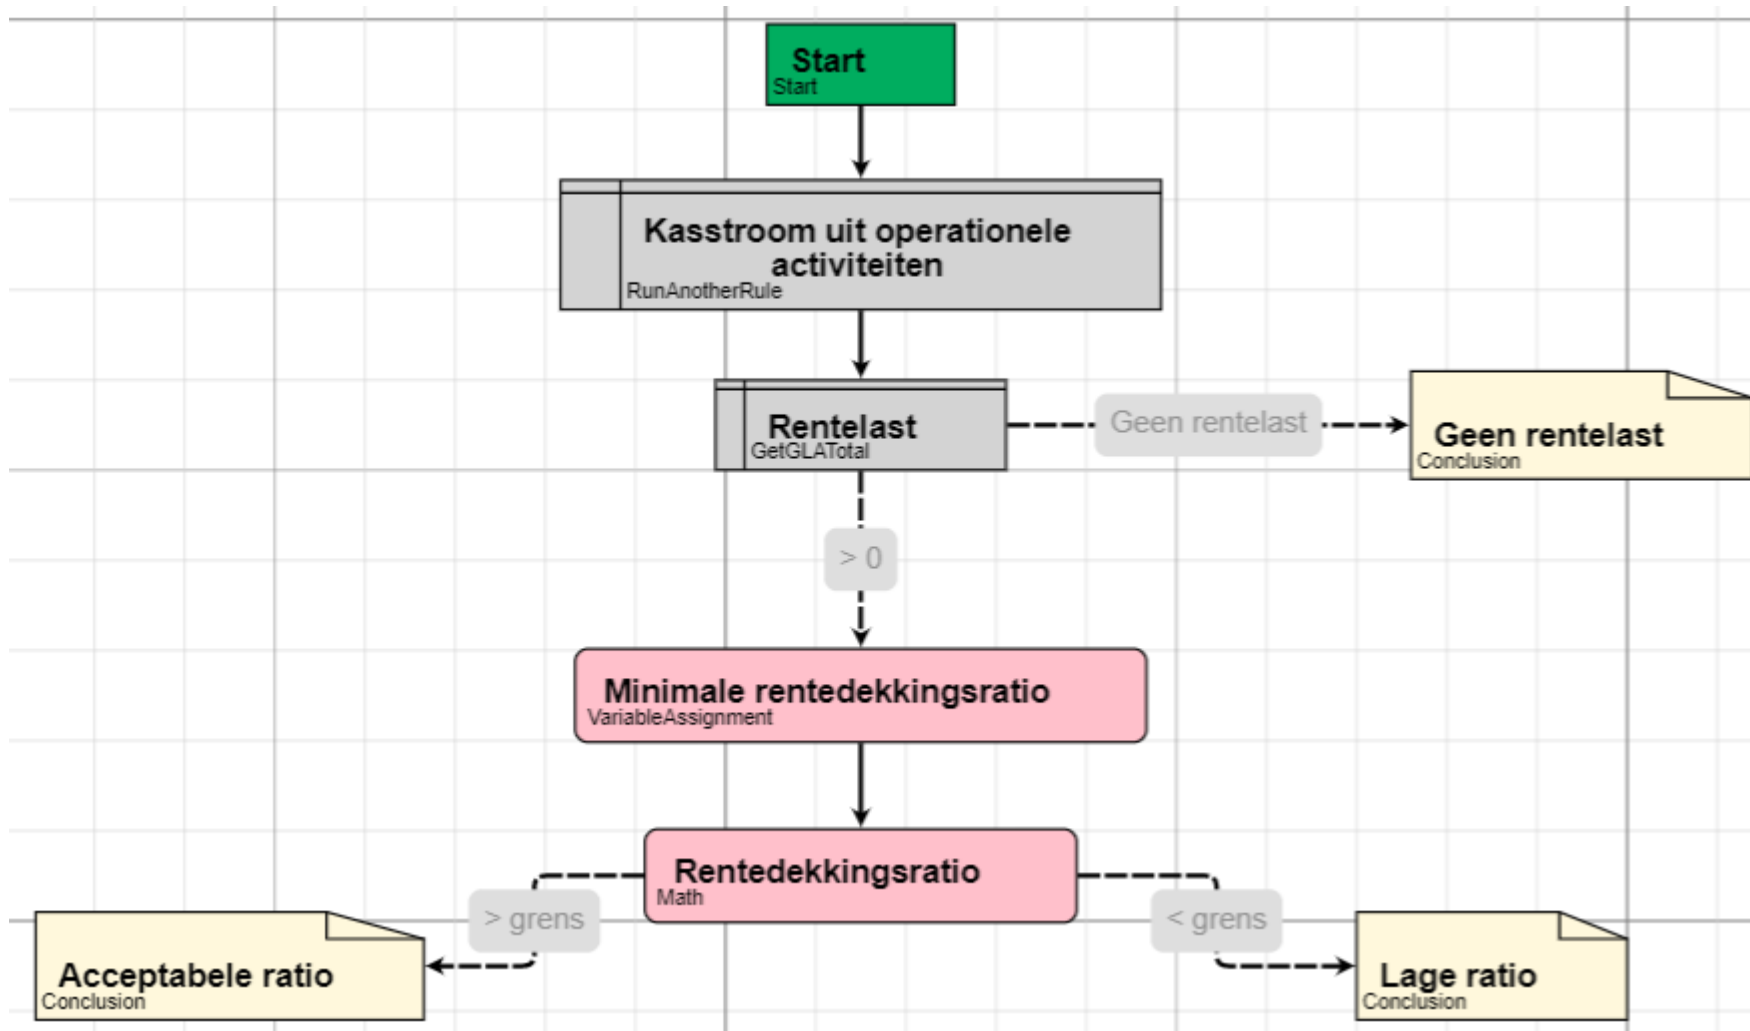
Start
Start

Kasstroom uit operationele activiteiten
RunAnotherRule

Rentelast
GetGLATotal

Geen rentelast

Geen rentelast
Conclusion

> 0

Minimale rentedekkingsratio
VariableAssignment

Rentedekkingsratio
Math

> grens

< grens

Acceptabele ratio
Conclusion

Lage ratio
Conclusion